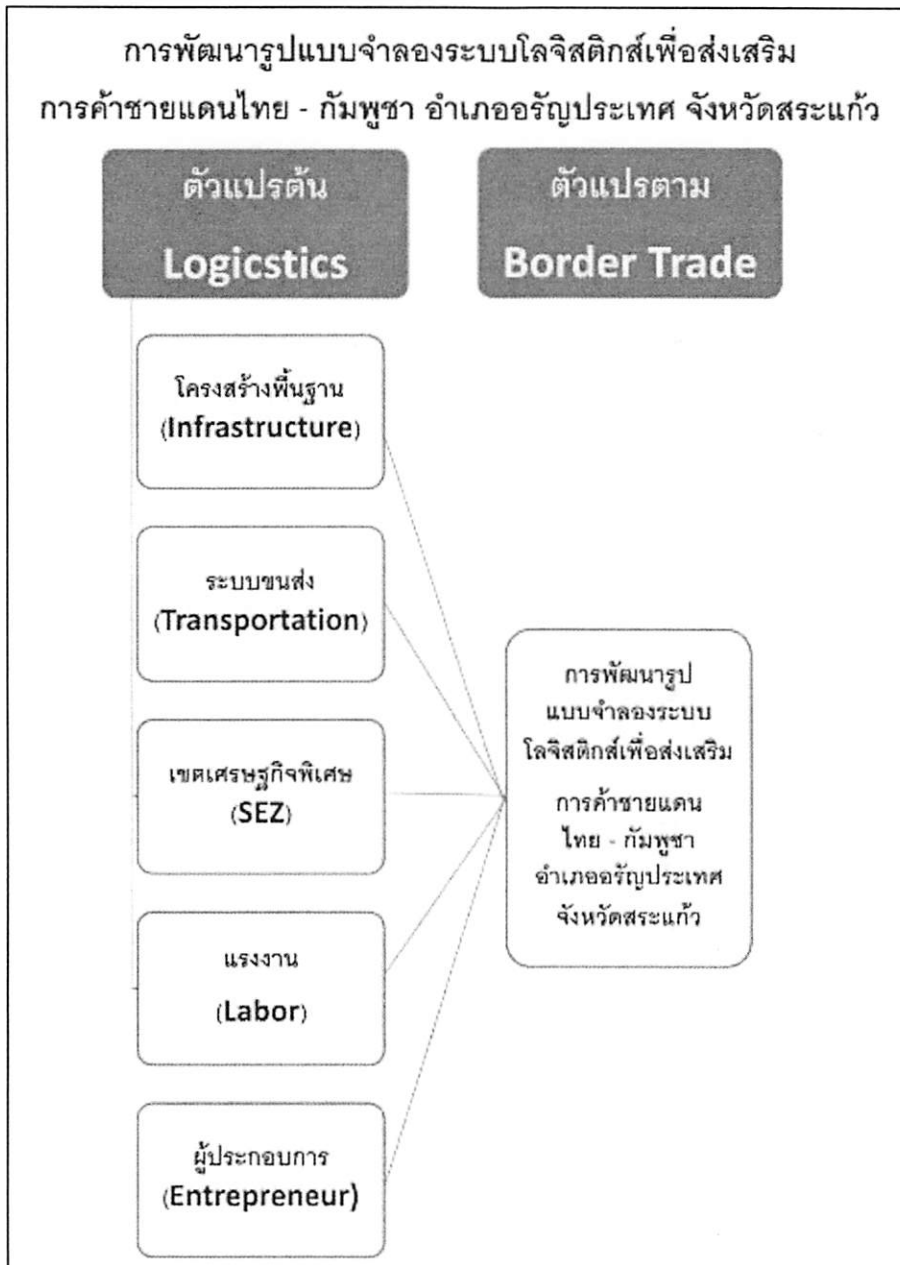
การพัฒนารูปแบบจำลองระบบโลจิสติกส์เพื่อส่งเสริม การค้าชายแดนไทย - กัมพูชา อำเภออรัญประเทศ จังหวัดสระแก้ว

ตัวแปรต้น
Logicstics

ตัวแปรตาม
Border Trade

โครงสร้างพื้นฐาน
(Infrastructure)

ระบบขนส่ง
(Transportation)

เขตเศรษฐกิจพิเศษ
(SEZ)

แรงงาน
(Labor)

ผู้ประกอบการ
(Entrepreneur)

การพัฒนารูปแบบจำลองระบบโลจิสติกส์เพื่อส่งเสริม
การค้าชายแดนไทย - กัมพูชา อำเภออรัญประเทศ จังหวัดสระแก้ว